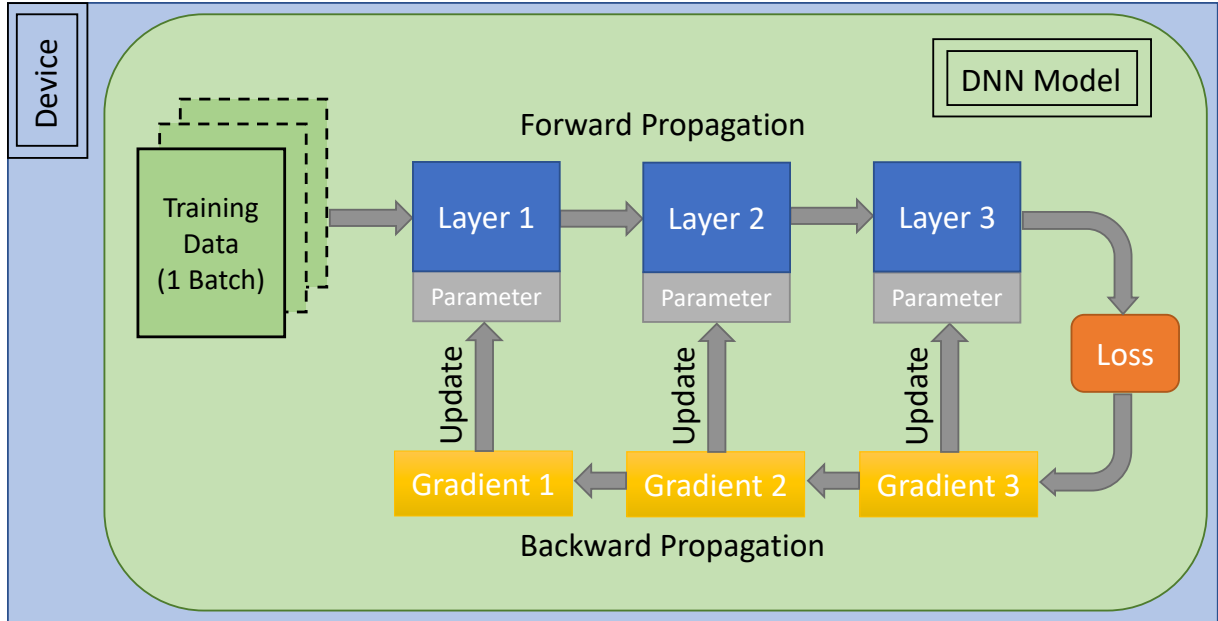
Device

DNN Model

Forward Propagation

Training Data (1 Batch)

Layer 1
Parameter

Layer 2
Parameter

Layer 3
Parameter

Loss

Update

Update

Update

Gradient 1

Gradient 2

Gradient 3

Backward Propagation